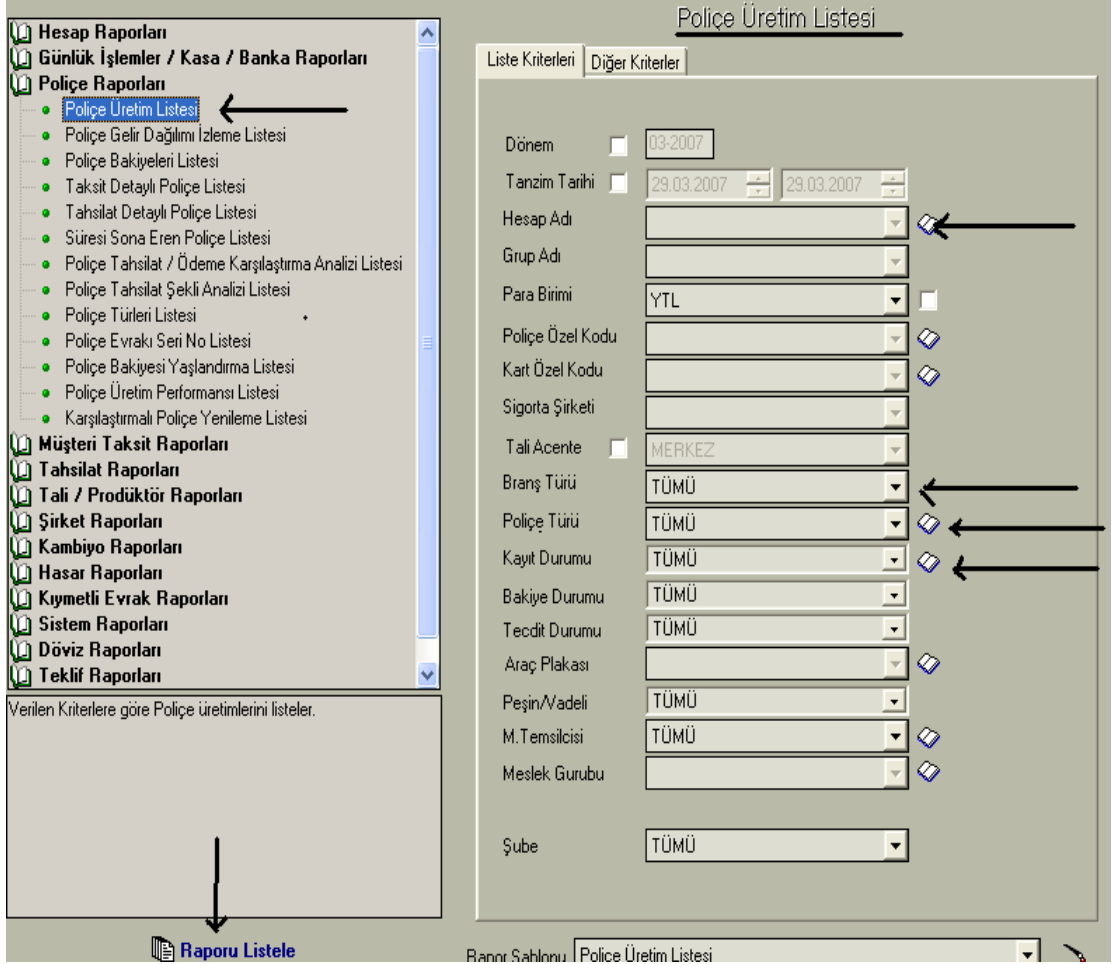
Hesap Raporları
Günlük İşlemler / Kasa / Banka Raporları
Poliçe Raporları
Poliçe Üretim Listesi
Poliçe Gelir Dağılımı İzleme Listesi
Poliçe Bakiyeleri Listesi
Taksit Detaylı Poliçe Listesi
Tahsilat Detaylı Poliçe Listesi
Süresi Sona Eren Poliçe Listesi
Poliçe Tahsilat / Ödeme Karşılaştırma Analizi Listesi
Poliçe Tahsilat Şekli Analizi Listesi
Poliçe Türleri Listesi
Poliçe Evrakı Seri No Listesi
Poliçe Bakiyesi Yaşlandırma Listesi
Poliçe Üretim Performansı Listesi
Karşılaştırmalı Poliçe Yenileme Listesi
Müşteri Taksit Raporları
Tahsilat Raporları
Tali / Prodüktör Raporları
Şirket Raporları
Kambiyo Raporları
Hasar Raporları
Kıymetli Evrak Raporları
Sistem Raporları
Döviz Raporları
Teklif Raporları

Verilen Kriterlere göre Poliçe üretimlerini listeler.

Raporu Listele

Poliçe Üretim Listesi

Liste Kriterleri | Diğer Kriterler

Dönem 03-2007
Tanzim Tarihi 29.03.2007 29.03.2007
Hesap Adı
Grup Adı
Para Birimi YTL
Poliçe Özel Kodu
Kart Özel Kodu
Sigorta Şirketi
Tali Acente MERKEZ
Branş Türü TÜMÜ
Poliçe Türü TÜMÜ
Kayıt Durumu TÜMÜ
Bakiye Durumu TÜMÜ
Tecdit Durumu TÜMÜ
Araç Plakası
Peşin/Vadeli TÜMÜ
M.Temsilcisi TÜMÜ
Meslek Gurubu
Şube TÜMÜ

Rapor Şablonu Poliçe Üretim Listesi